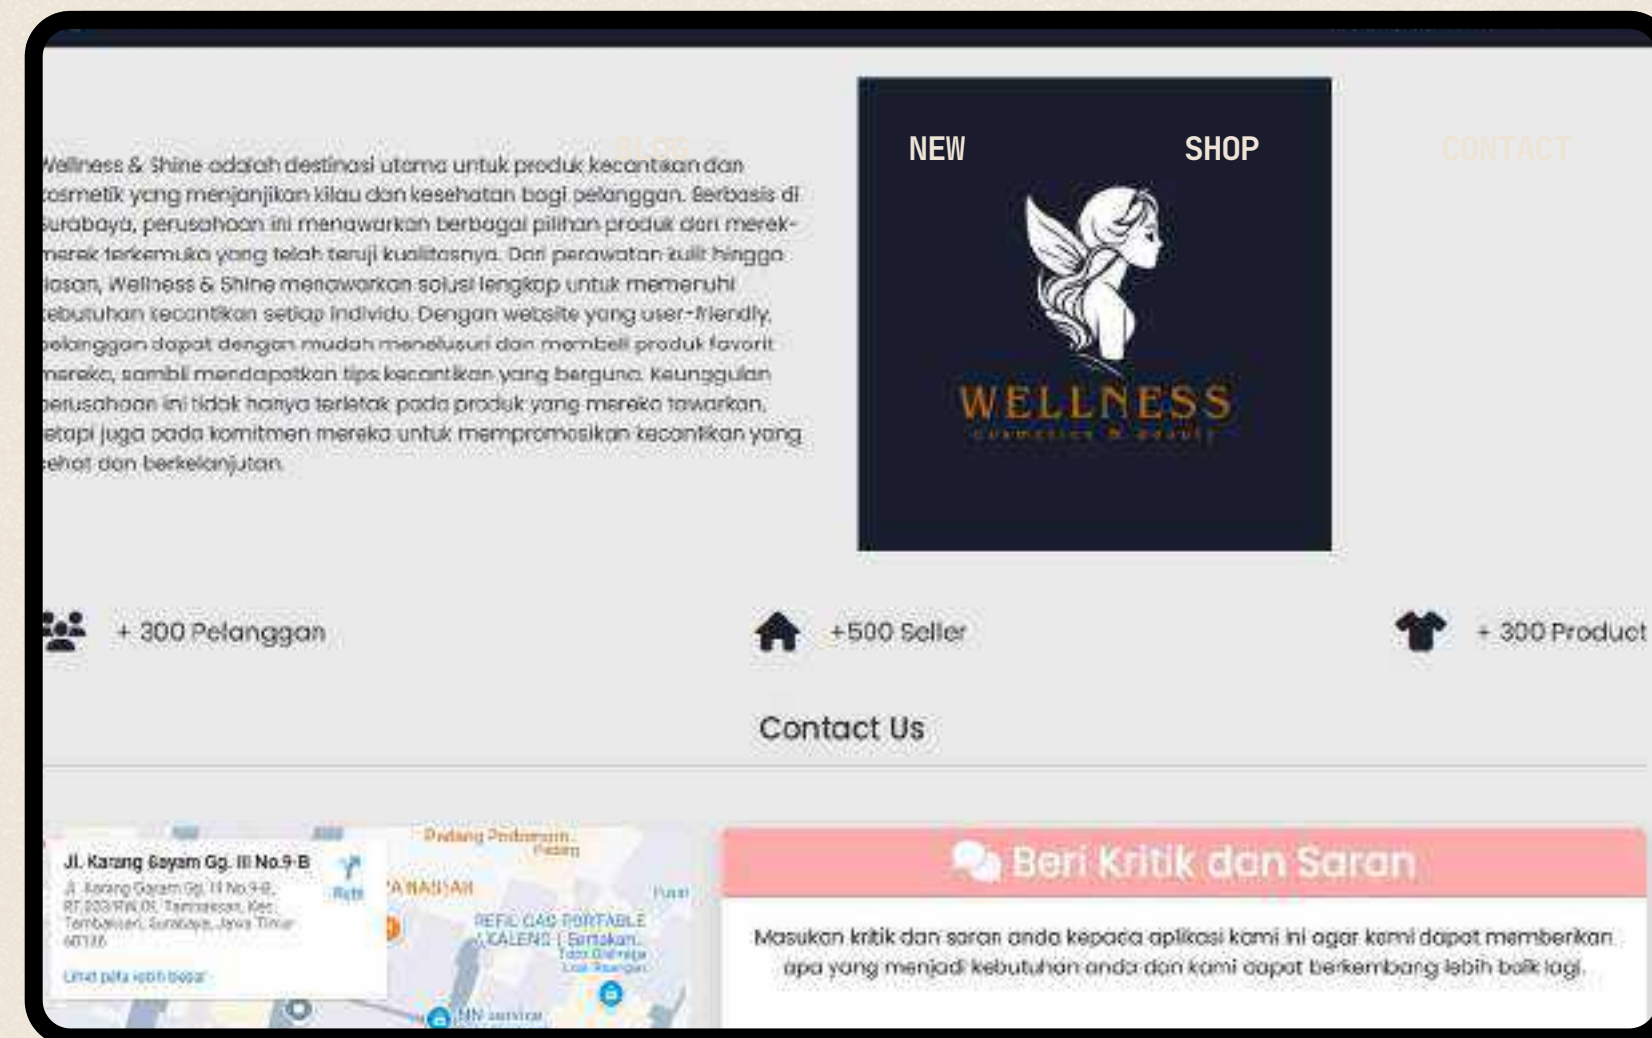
BLOG

NEW

SHOP

CONTACT

Wellness & Shine adalah destinasi utama untuk produk kecantikan dan kosmetik yang menjanjikan kilau dan kesehatan bagi pelanggan. Berbasis di Surabaya, perusahaan ini menawarkan berbagai pilihan produk dari merek-merek terkemuka yang telah teruji kualitasnya. Dari perawatan kulit hingga riasan, Wellness & Shine menawarkan solusi lengkap untuk memenuhi kebutuhan kecantikan setiap individu. Dengan website yang user-friendly, pelanggan dapat dengan mudah menelusuri dan membeli produk favorit mereka, sambil mendapatkan tips kecantikan yang berguna. Keunggulan perusahaan ini tidak hanya terletak pada produk yang mereka tawarkan, tetapi juga pada komitmen mereka untuk mempromosikan kecantikan yang sehat dan berkelanjutan.

WELLNESS
cosmetics & beauty

+ 300 Pelanggan

+500 Seller

+ 300 Product

Contact Us

Jl. Karang Gayam Gg. III No.9-B

Jl. Karang Gayam Gg. III No.9-B, RT.003/RW.01, Tambaksari, Kec. Tambaksari, Surabaya, Jawa Timur 60136

Rute

Lihat peta lebih besar

Padang Pedamaran Padang

ANA NAS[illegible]

REFIL GAS PORTABLE KALENG | Bentakan

MN service

Beri Kritik dan Saran

Masukan kritik dan saran anda kepada aplikasi kami ini agar kami dapat memberikan apa yang menjadi kebutuhan anda dan kami dapat berkembang lebih baik lagi.